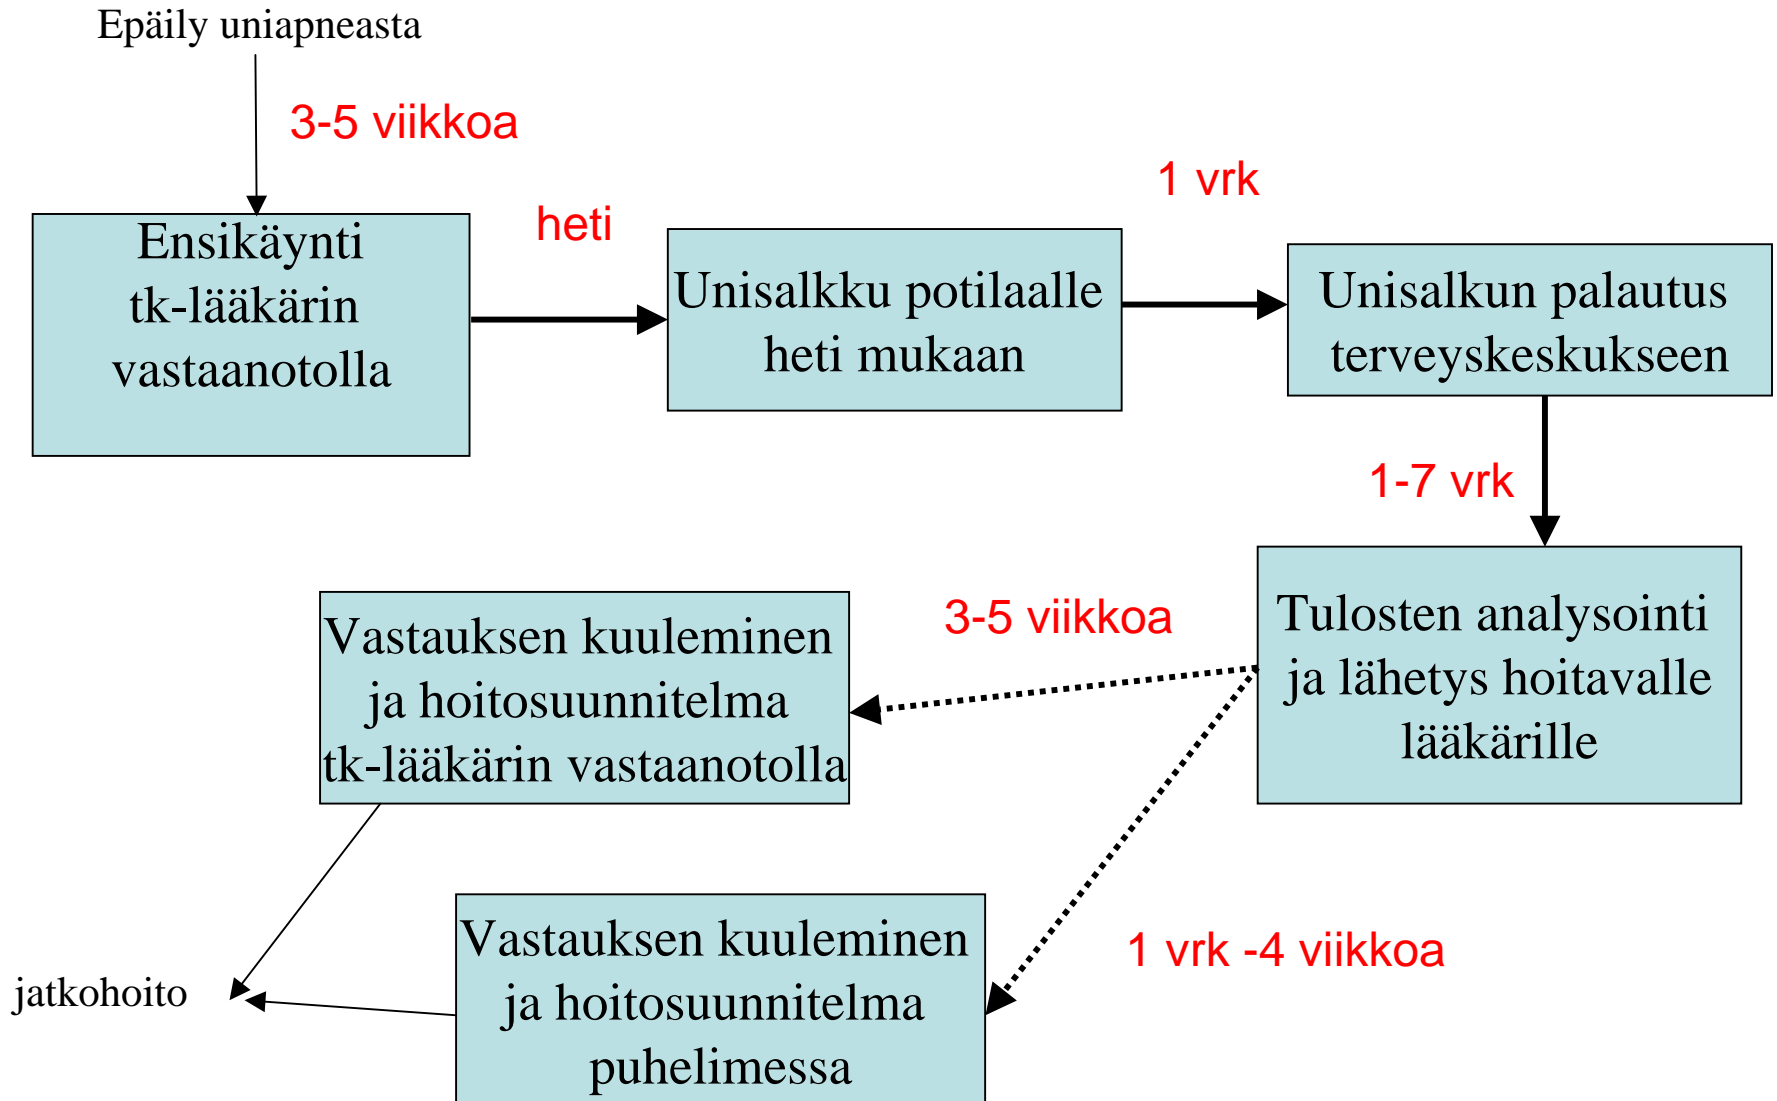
Epäily uniapneasta

3-5 viikkoa

Ensikäynti tk-lääkärin vastaanotolla

heti

Unisalkku potilaalle heti mukaan

1 vrk

Unisalkun palautus terveyskeskukseen

1-7 vrk

Tulosten analysointi ja lähetys hoitavalle lääkärille

3-5 viikkoa

Vastauksen kuuleminen ja hoitosuunnitelma tk-lääkärin vastaanotolla

1 vrk -4 viikkoa

Vastauksen kuuleminen ja hoitosuunnitelma puhelimessa

jatkohoito